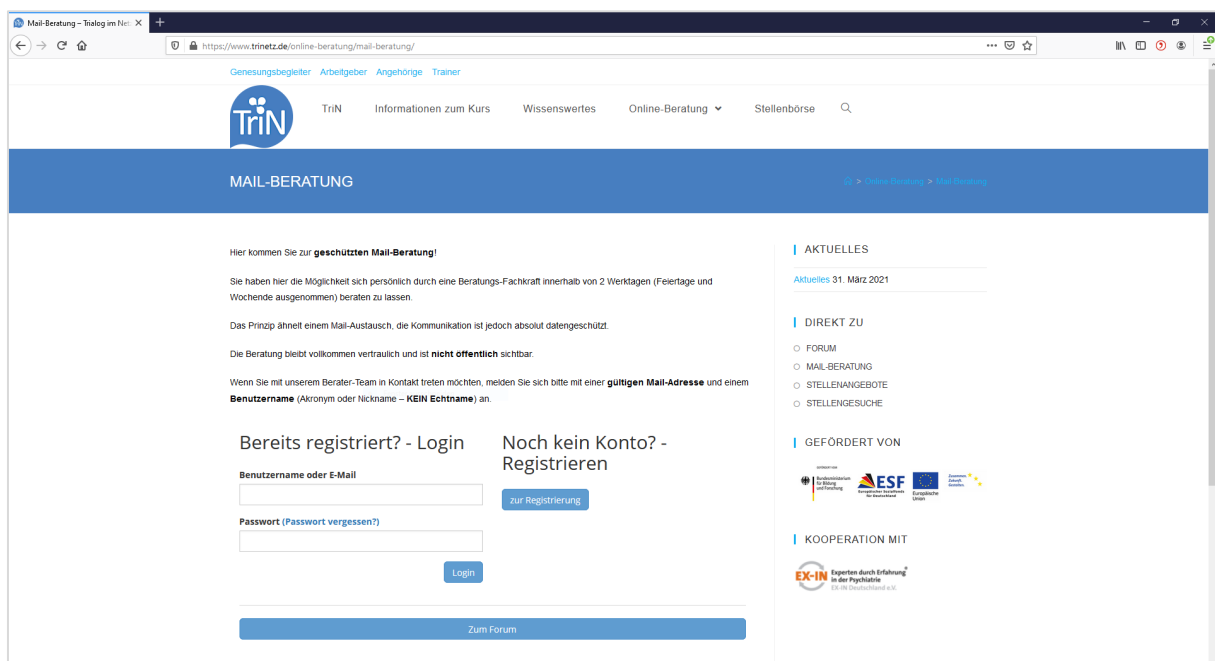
Mail-Beratung – Trialog im Net ×

https://www.trinetz.de/online-beratung/mail-beratung/

Genesungsbegleiter Arbeitgeber Angehörige Trainer

TriN

TriN Informationen zum Kurs Wissenswertes Online-Beratung Stellenbörse

MAIL-BERATUNG

> Online-Beratung > Mail-Beratung

Hier kommen Sie zur **geschützten Mail-Beratung**!

Sie haben hier die Möglichkeit sich persönlich durch eine Beratungs-Fachkraft innerhalb von 2 Werktagen (Feiertage und Wochende ausgenommen) beraten zu lassen.

Das Prinzip ähnelt einem Mail-Austausch, die Kommunikation ist jedoch absolut datengeschützt.

Die Beratung bleibt vollkommen vertraulich und ist **nicht öffentlich** sichtbar.

Wenn Sie mit unserem Berater-Team in Kontakt treten möchten, melden Sie sich bitte mit einer **gültigen Mail-Adresse** und einem **Benutzername** (Akronym oder Nickname – **KEIN Echtname**) an.

Bereits registriert? - Login

Benutzername oder E-Mail

Passwort (Passwort vergessen?)

Login

Noch kein Konto? - Registrieren

zur Registrierung

Zum Forum

AKTUELLES

Aktuelles 31. März 2021

DIREKT ZU

FORUM
MAIL-BERATUNG
STELLENANGEBOTE
STELLENGESUCHE

GEFÖRDERT VON

Bundesministerium für Bildung und Forschung
ESF Europäischer Sozialfonds für Deutschland
Europäische Union
Zusammen. Zukunft. Gestalten.

KOOPERATION MIT

EX-IN Experten durch Erfahrung in der Psychiatrie
EX-IN Deutschland e.V.